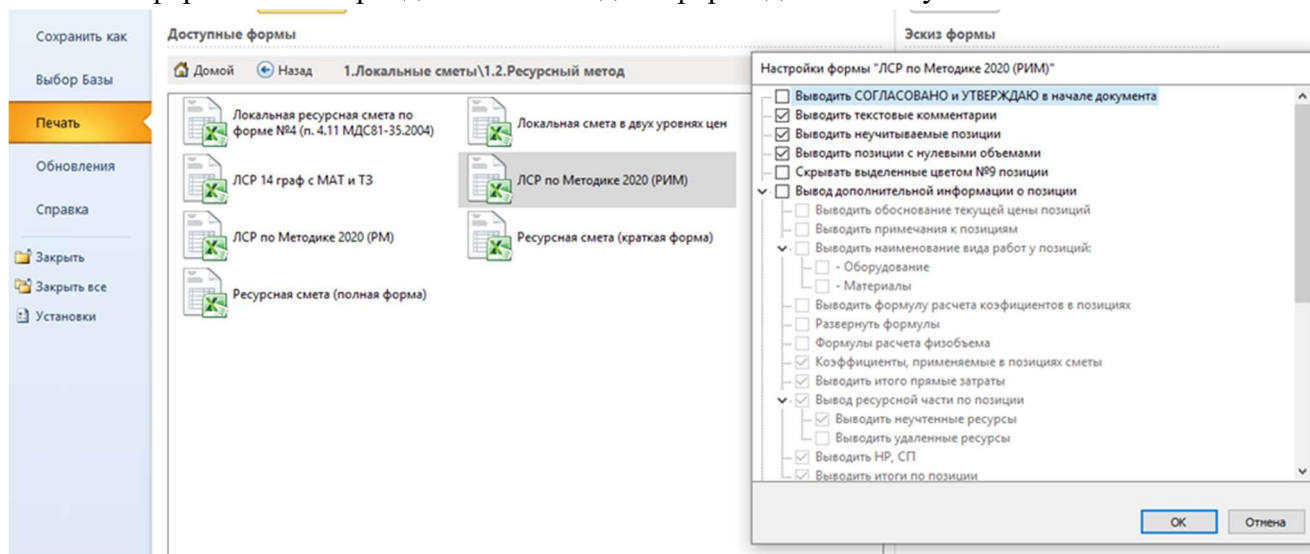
Сохранить как
Выбор Базы
Печать
Обновления
Справка
Закрыть
Закрыть все
Установки

Доступные формы
Домой
Назад
1.Локальные сметы\1.2.Ресурсный метод

Локальная ресурсная смета по форме №4 (п. 4.11 МДС81-35.2004)
Локальная смета в двух уровнях цен
ЛСР 14 граф с МАТ и ТЗ
ЛСР по Методике 2020 (РИМ)
ЛСР по Методике 2020 (РМ)
Ресурсная смета (краткая форма)
Ресурсная смета (полная форма)

Эскиз формы

Настройки формы "ЛСР по Методике 2020 (РИМ)"
Выводить СОГЛАСОВАНО и УТВЕРЖДАЮ в начале документа
Выводить текстовые комментарии
Выводить неучитываемые позиции
Выводить позиции с нулевыми объемами
Скрывать выделенные цветом №9 позиции
Вывод дополнительной информации о позиции
Выводить обоснование текущей цены позиций
Выводить примечания к позициям
Выводить наименование вида работ у позиций:
- Оборудование
- Материалы
Выводить формулу расчета коэфициентов в позициях
Развернуть формулы
Формулы расчета физобъема
Коэффициенты, применяемые в позициях сметы
Выводить итого прямые затраты
Вывод ресурсной части по позиции
Выводить неучтенные ресурсы
Выводить удаленные ресурсы
Выводить НР, СП
Выводить итоги по позиции
OK
Отмена